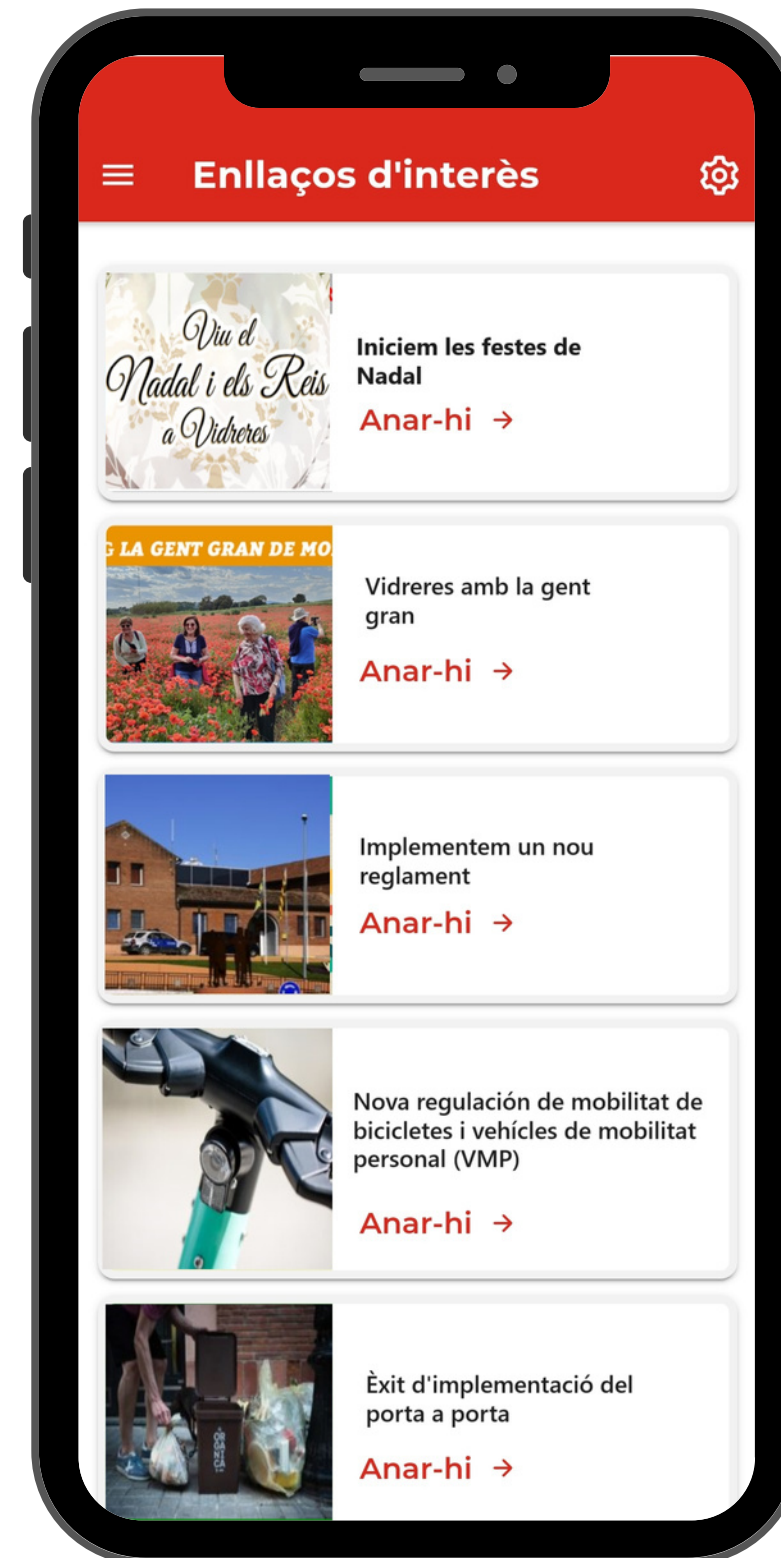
Enllaços d'interès

Viu el Nadal i els Reis a Vidreres

Iniciem les festes de Nadal

Anar-hi →

G LA GENT GRAN DE MO

Vidreres amb la gent gran

Anar-hi →

Implementem un nou reglament

Anar-hi →

Nova regulación de mobilitat de bicicletes i vehícles de mobilitat personal (VMP)

Anar-hi →

Èxit d'implementació del porta a porta

Anar-hi →